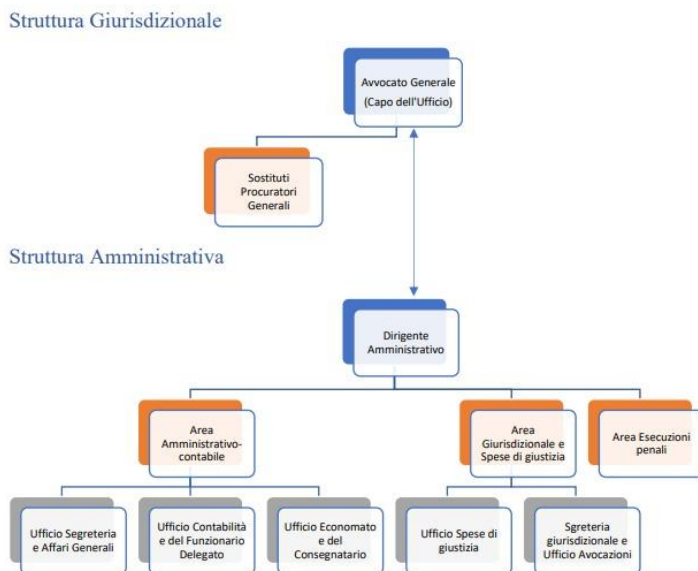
Struttura Giurisdizionale

Avvocato Generale (Capo dell'Ufficio)

Sostituti Procuratori Generali

Struttura Amministrativa

Dirigente Amministrativo

Area Amministrativo-contabile

Area Giurisdizionale e Spese di giustizia

Area Esecuzioni penali

Ufficio Segreteria e Affari Generali

Ufficio Contabilità e del Funzionario Delegato

Ufficio Economato e del Consegnatario

Ufficio Spese di giustizia

Sgreteria giurisdizionale e Ufficio Avocazioni